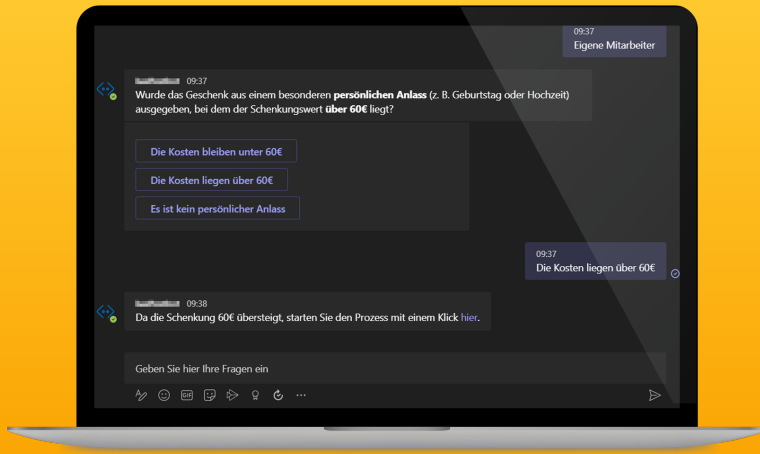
09:37
Eigene Mitarbeiter

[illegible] 09:37
Wurde das Geschenk aus einem besonderen persönlichen Anlass (z. B. Geburtstag oder Hochzeit) ausgegeben, bei dem der Schenkungswert über 60€ liegt?

Die Kosten bleiben unter 60€

Die Kosten liegen über 60€

Es ist kein persönlicher Anlass

09:37
Die Kosten liegen über 60€

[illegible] 09:38
Da die Schenkung 60€ übersteigt, starten Sie den Prozess mit einem Klick hier.

Geben Sie hier Ihre Fragen ein

GIF